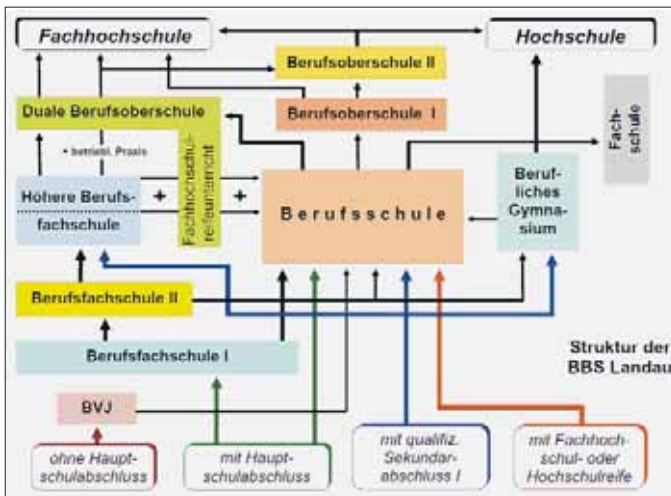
Fachhochschule

Hochschule

Berufsoberschule II

Berufsoberschule I

Duale Berufsoberschule

+ betriebl. Praxis

Fachhochschulreifeunterricht

Fachschule

Höhere Berufsfachschule

+

+

Berufsschule

Berufliches Gymnasium

Berufsfachschule II

Berufsfachschule I

Struktur der BBS Landau

BVJ

ohne Hauptschulabschluss

mit Hauptschulabschluss

mit qualifiz. Sekundarabschluss I

mit Fachhochschul- oder Hochschulreife